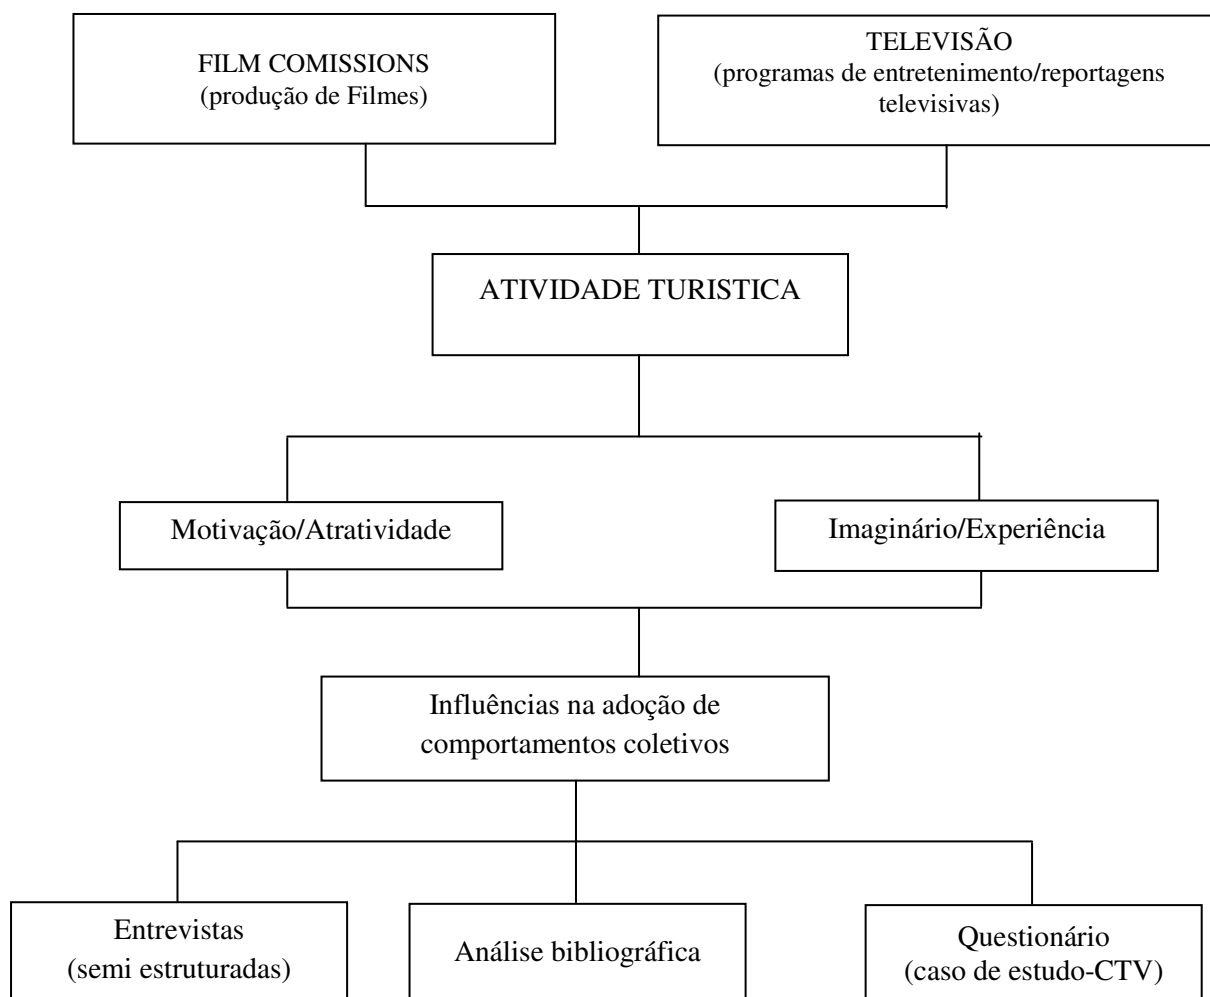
FILM COMISSIONS
(produção de Filmes)

TELEVISÃO
(programas de entretenimento/reportagens televisivas)

ATIVIDADE TURISTICA

Motivação/Atratividade

Imaginário/Experiência

Influências na adoção de comportamentos coletivos

Entrevistas
(semi estruturadas)

Análise bibliográfica

Questionário
(caso de estudo-CTV)